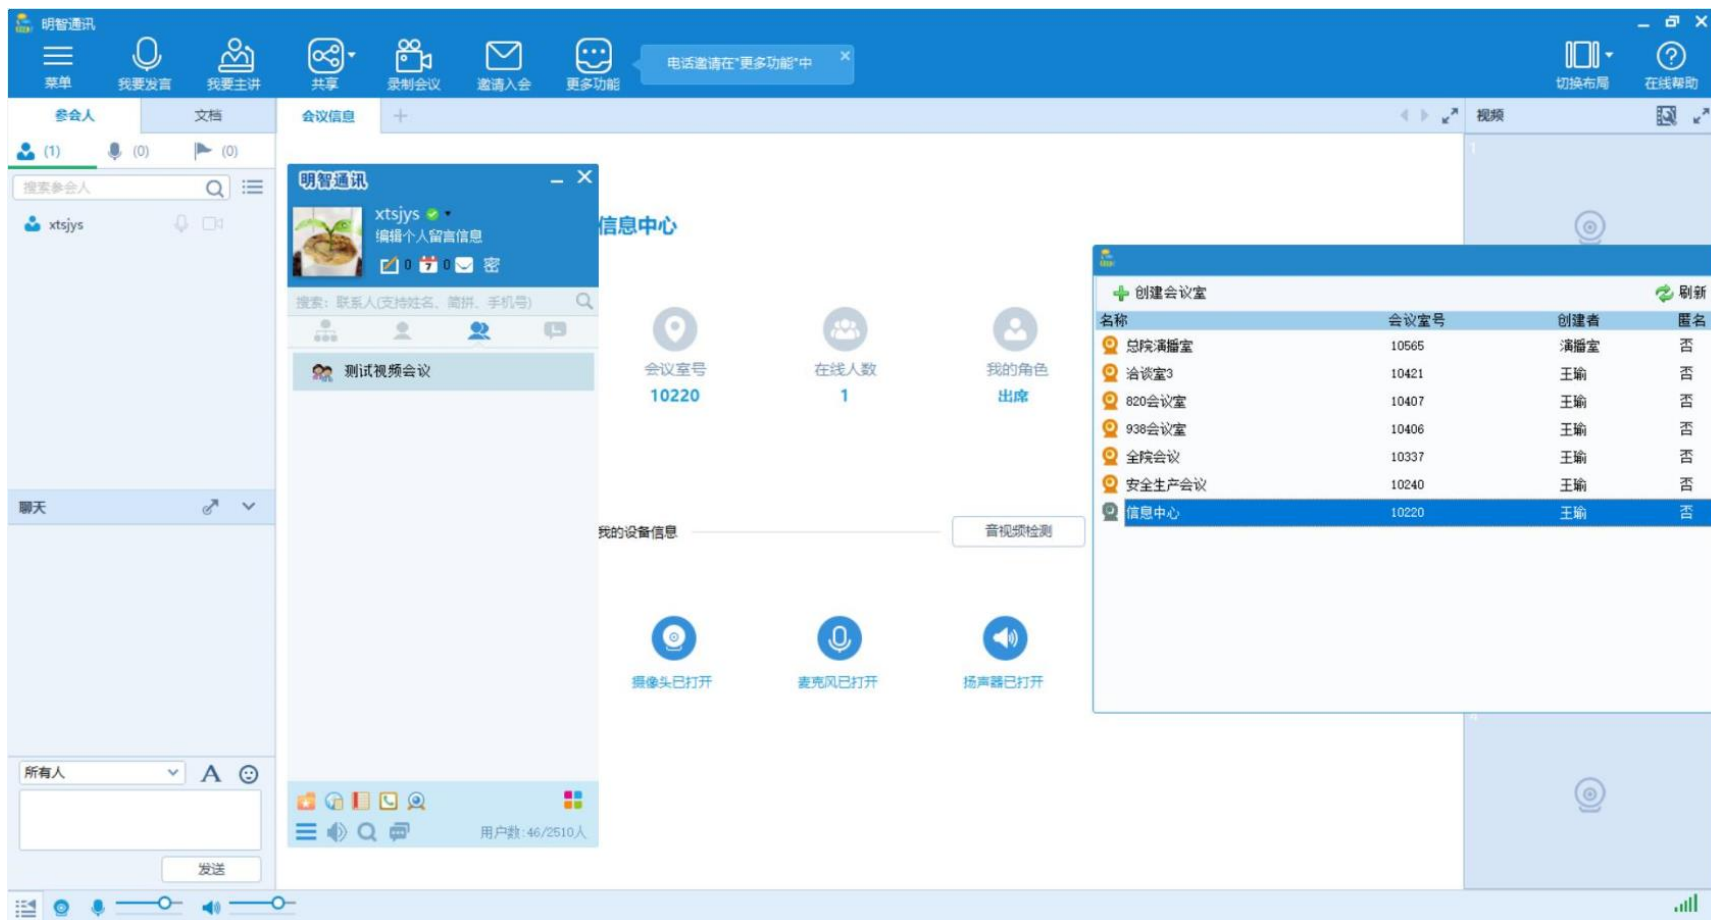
明智通讯

菜单 我要发言 我要主讲 共享 录制会议 邀请入会 更多功能

电话邀请在"更多功能"中

切换布局 在线帮助

参会人 文档

(1) (0) (0)

搜索参会人

xtsjys

会议信息 +

视频

明智通讯

xtsjys

编辑个人留言信息

0 0 密

搜索：联系人(支持姓名、简拼、手机号)

测试视频会议

用户数:46/2510人

信息中心

会议室号
10220

在线人数
1

我的角色
出席

我的设备信息

音视频检测

摄像头已打开 麦克风已打开 扬声器已打开

创建会议室 刷新

| 名称 | 会议室号 | 创建者 | 匿名 |
|---|---|---|---|
| 总院演播室 | 10565 | 演播室 | 否 |
| 洽谈室3 | 10421 | 王瑜 | 否 |
| 820会议室 | 10407 | 王瑜 | 否 |
| 938会议室 | 10406 | 王瑜 | 否 |
| 全院会议 | 10337 | 王瑜 | 否 |
| 安全生产会议 | 10240 | 王瑜 | 否 |
| 信息中心 | 10220 | 王瑜 | 否 |

聊天

所有人

发送